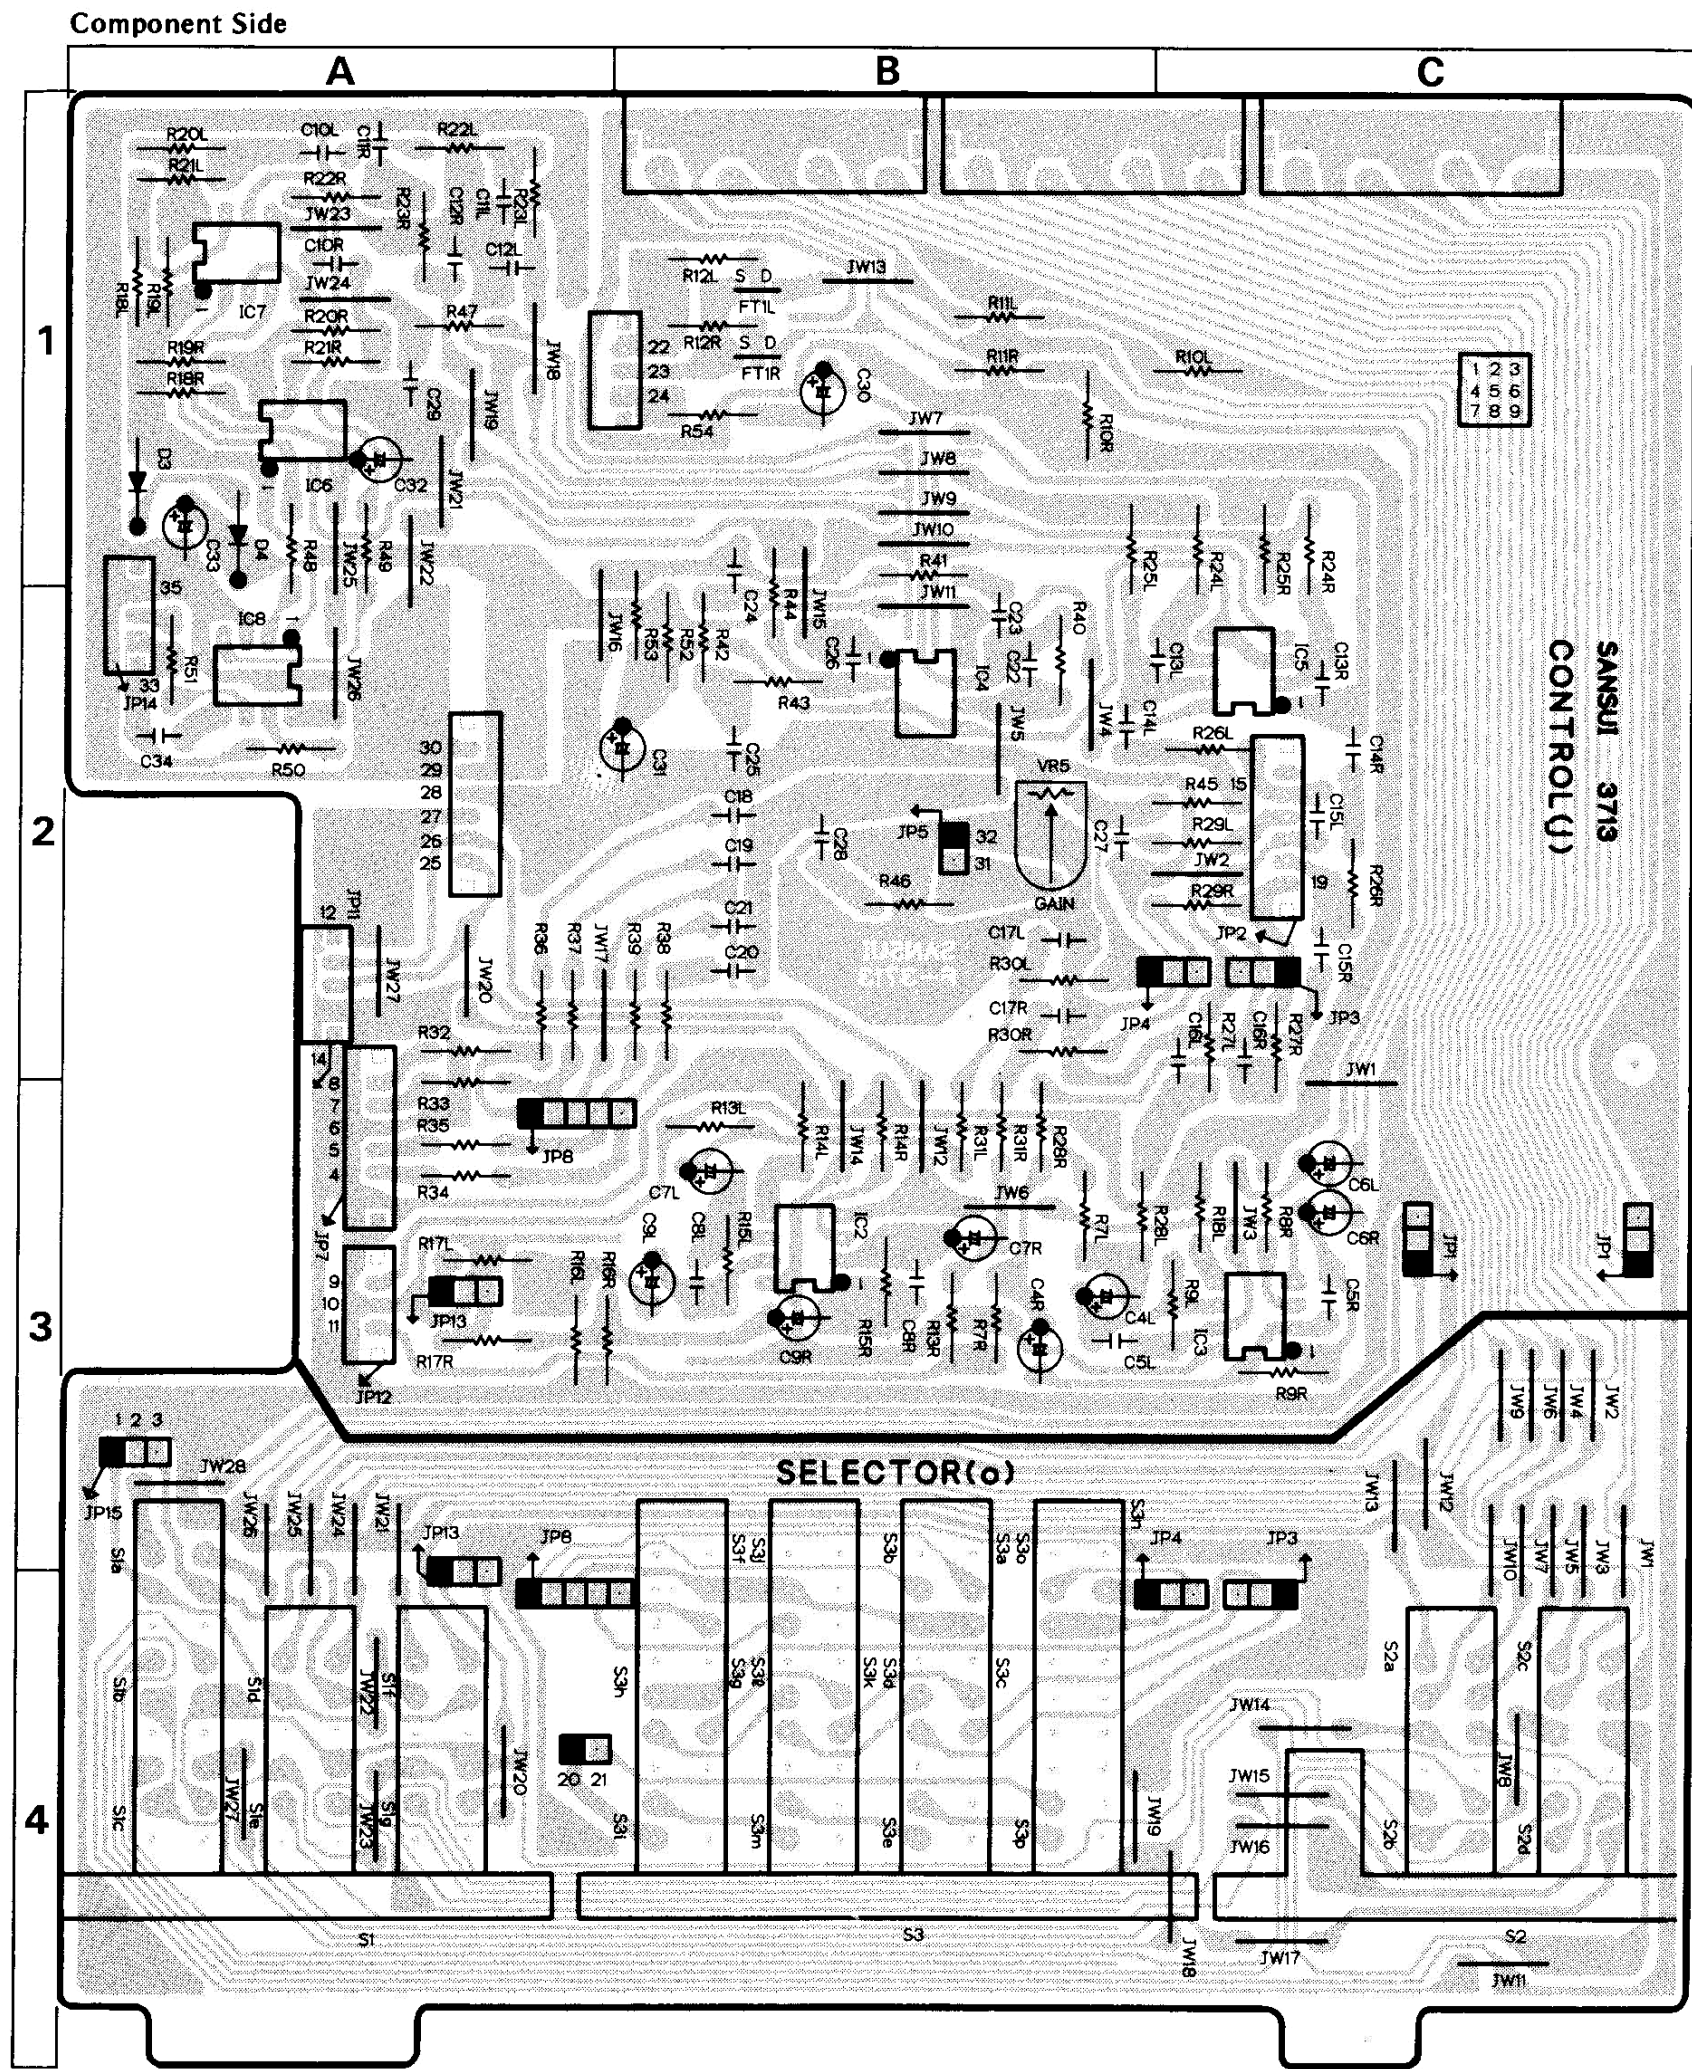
Component Side

A B C

1 2 3 4

R20L C10L C11R R22L R21L R22R R23R C12R C11L R23L JW23 C10R C12L JW24 IC7 R18L R19L R20R R47 R21R R19R R18R JW18 JW19 C29 IC6 C32 JW21 D3 C33 D4 R48 JW25 R49 JW22 35 IC8 R51 JW26 33 JP14 C34 R50

R12L S D FT1L JW13 22 23 24 R12R S D FT1R C30 R54 R11L R11R R10L R10R 1 2 3 4 5 6 7 8 9 JW7 JW8 JW9 JW10 R41 JW11 R25L R24L R25R R24R JW16 R53 R52 R42 C24 R44 JW15 C26 IC4 C23 C22 R40 C13L IC5 C13R R43 JW5 JW4 C14L C31 C25 R26L C14R SANSUI 3713 CONTROL(J) VR5 R45 15 C15L C18 JP5 32 31 C27 R29L C19 C28 R46 GAIN JW2 R29R 19 R26R

30 29 28 27 26 25 12 JP11 JW27 JW20 R36 R37 JW17 R39 R38 C21 C20 C17L R30L JP2 C15R C17R JP4 JP3 R30R C16L R27L C16R R27R R32 14 8 7 6 5 4 R33 R35 R34 JP8 R13L JW1 R14L JW14 R14R JW12 R31L R31R R28R C7L C6L C9L C8L R15L IC2 JW6 R7L R28L R18L JW3 R8R C6R JP1 JP7 R17L R16L R16R C7R R9L C5R 9 10 11 JP13 R15R C8R R13R R7R C4R C4L IC3 C9R C5L R17R R9R JP12

1 2 3 JW28 JP15 SELECTOR(o) JW26 JW25 JW24 JW21 JP13 JP8 S3f S3j S3b S3a S3o S3n JP4 JP3 JW9 JW6 JW4 JW2 JW13 JW12 JW10 JW7 JW5 JW3 JW1 S1a S1b S1d S1f JW22 S3h S3g S3l S3k S3d S3c S2a S2c JW14 JW8 20 21 JW20 JW15 JW19 JW27 S1e S1g JW23 S1c S3i S3m S3e S3p JW16 S2b S2d S1 S3 JW18 JW17 S2 JW11